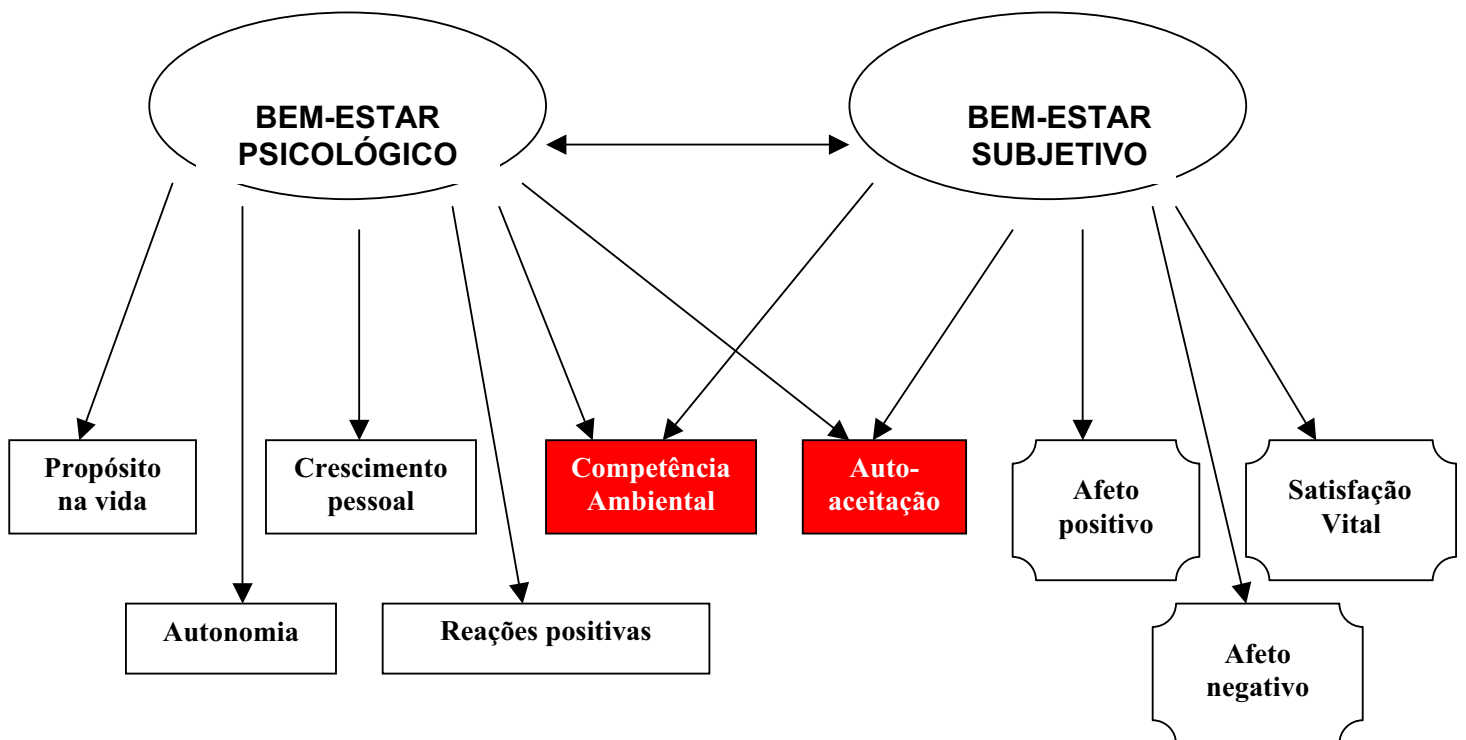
BEM-ESTAR PSICOLÓGICO

BEM-ESTAR SUBJETIVO

Propósito na vida

Crescimento pessoal

Competência Ambiental

Auto-aceitação

Afeto positivo

Satisfação Vital

Autonomia

Reações positivas

Afeto negativo